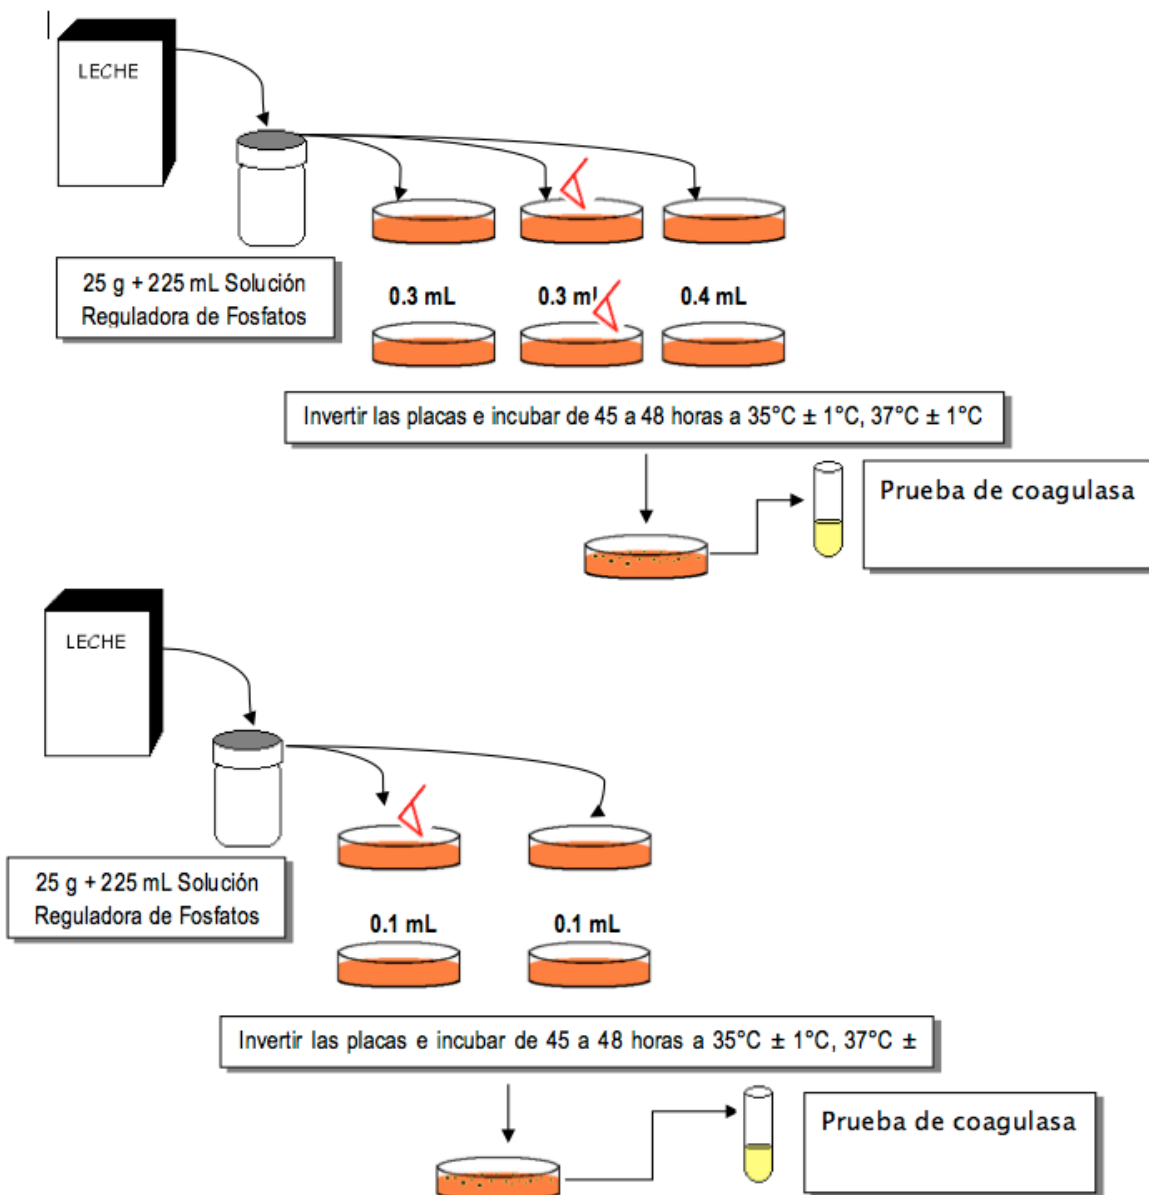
LECHE

25 g + 225 mL Solución Reguladora de Fosfatos

0.3 mL

0.3 ml

0.4 mL

Invertir las placas e incubar de 45 a 48 horas a 35°C ± 1°C, 37°C ± 1°C

Prueba de coagulasa

LECHE

25 g + 225 mL Solución Reguladora de Fosfatos

0.1 mL

0.1 mL

Invertir las placas e incubar de 45 a 48 horas a 35°C ± 1°C, 37°C ±

Prueba de coagulasa